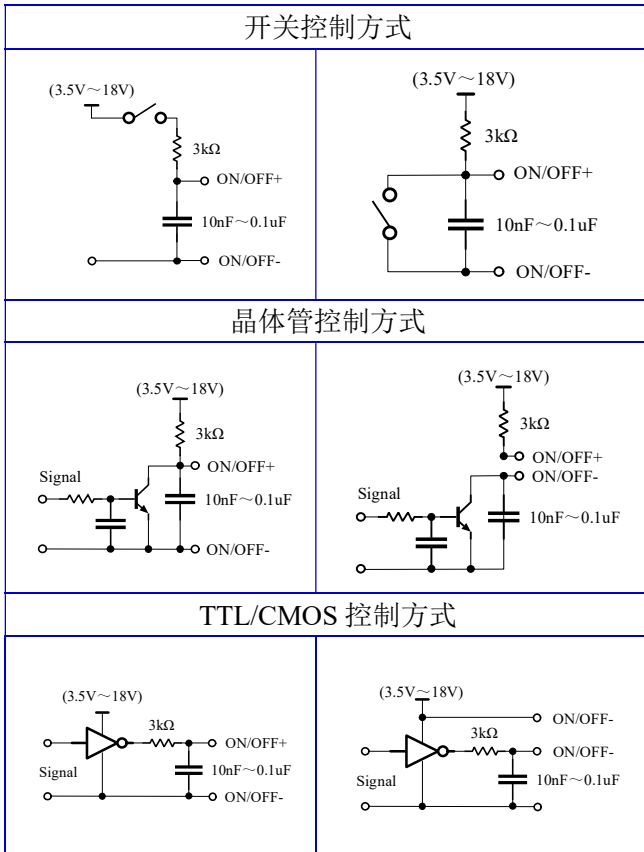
开关控制方式

(3.5V～18V)
3kΩ
ON/OFF+
10nF～0.1uF
ON/OFF-

(3.5V～18V)
3kΩ
ON/OFF+
10nF～0.1uF
ON/OFF-

晶体管控制方式

(3.5V～18V)
3kΩ
Signal
ON/OFF+
10nF～0.1uF
ON/OFF-

(3.5V～18V)
3kΩ
ON/OFF+
ON/OFF-
Signal
10nF～0.1uF

TTL/CMOS 控制方式

(3.5V～18V)
3kΩ
ON/OFF+
Signal
10nF～0.1uF
ON/OFF-

(3.5V～18V)
ON/OFF-
3kΩ
ON/OFF-
Signal
10nF～0.1uF